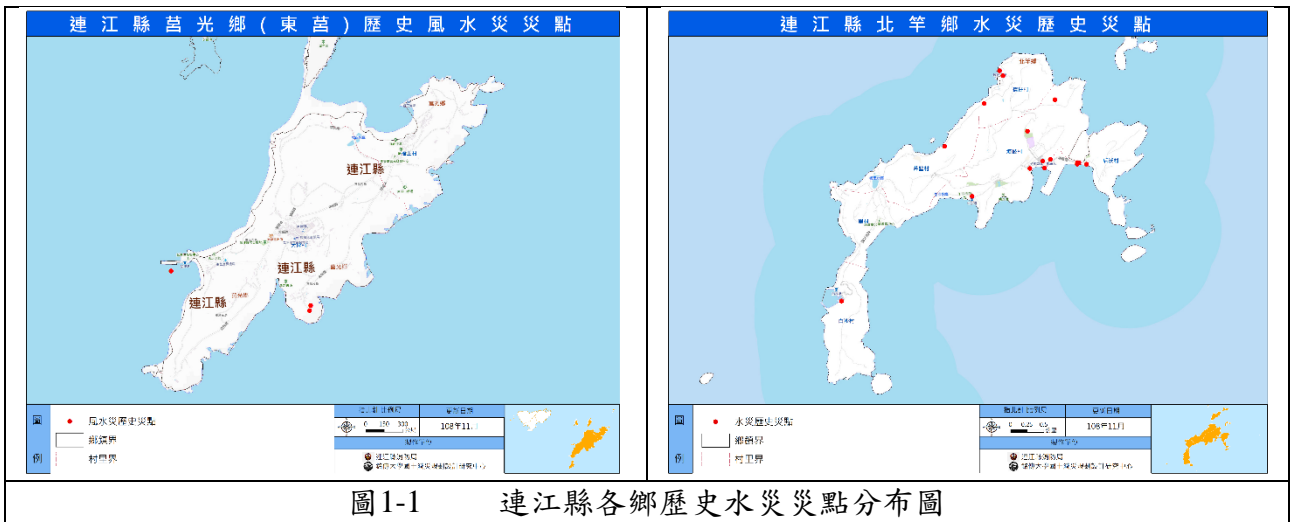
連江縣莒光鄉(東莒)歷史風水災災點

連江縣

連江縣

連江縣

圖例

風水災歷史災點

鄉鎮界

村里界

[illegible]

108年11

連江縣北竿鄉水災歷史災點

北竿鄉

圖例

水災歷史災點

鄉鎮界

村里界

108年11月

圖1-1 連江縣各鄉歷史水災災點分布圖